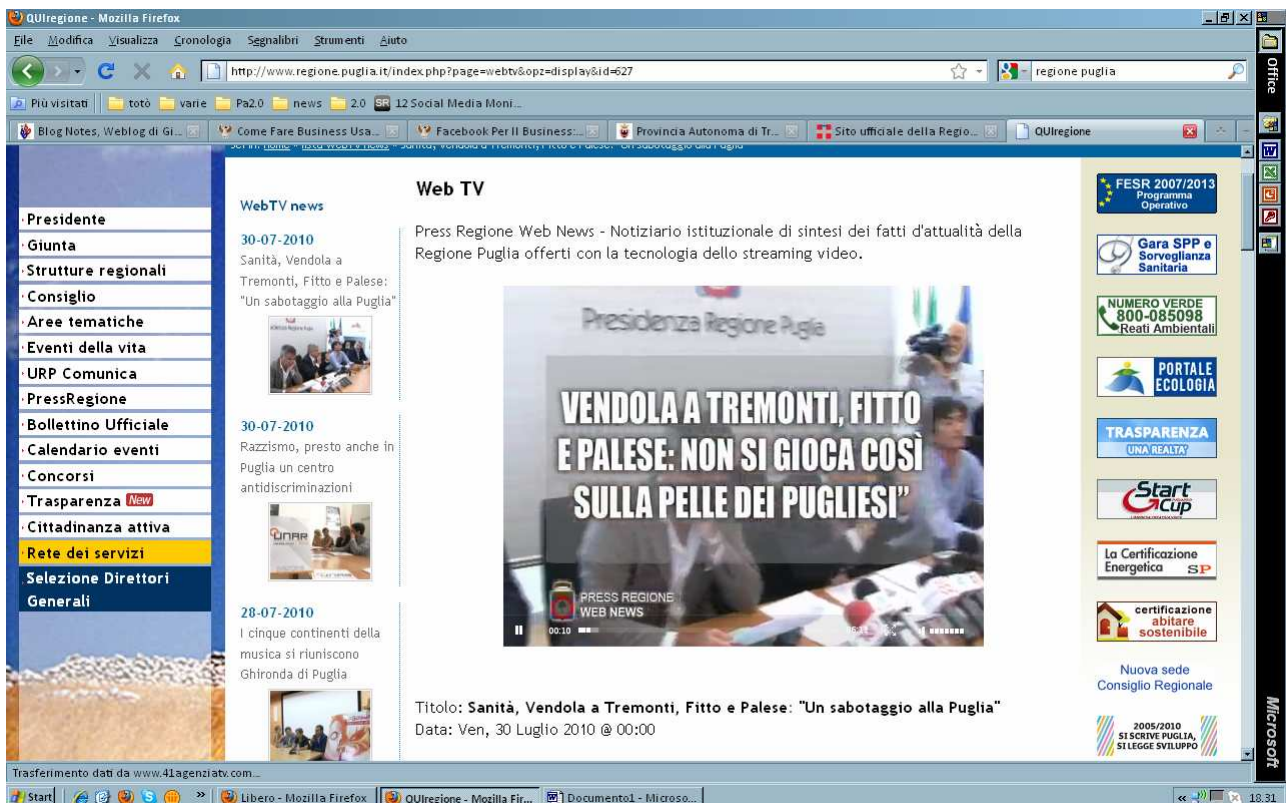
QUIregione - Mozilla Firefox

File Modifica Visualizza Cronologia Segnalibri Strumenti Aiuto

http://www.regione.puglia.it/index.php?page=webtv&opz=display&id=627

regione puglia

Più visitati totò varie Pa2.0 news 2.0 12 Social Media Moni...

Blog Notes, Weblog di Gi... Come Fare Business Usa... Facebook Per Il Business:... Provincia Autonoma di Tr... Sito ufficiale della Regio... QUIregione

Office

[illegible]

Presidente
Giunta
Strutture regionali
Consiglio
Aree tematiche
Eventi della vita
URP Comunica
PressRegione
Bollettino Ufficiale
Calendario eventi
Concorsi
Trasparenza New
Cittadinanza attiva
Rete dei servizi
Selezione Direttori Generali

WebTV news

30-07-2010
Sanità, Vendola a Tremonti, Fitto e Palese: "Un sabotaggio alla Puglia"

30-07-2010
Razzismo, presto anche in Puglia un centro antidiscriminazioni

28-07-2010
I cinque continenti della musica si riuniscono Ghironda di Puglia

Web TV

Press Regione Web News - Notiziario istituzionale di sintesi dei fatti d'attualità della Regione Puglia offerti con la tecnologia dello streaming video.

Presidenza Regione Puglia

VENDOLA A TREMONTI, FITTO E PALESE: NON SI GIOCA COSÌ SULLA PELLE DEI PUGLIESI"

PRESS REGIONE WEB NEWS

00:10

Titolo: Sanità, Vendola a Tremonti, Fitto e Palese: "Un sabotaggio alla Puglia"
Data: Ven, 30 Luglio 2010 @ 00:00

FESR 2007/2013 Programma Operativo
Gara SPP e Sorveglianza Sanitaria
NUMERO VERDE 800-085098 Reati Ambientali
PORTALE ECOLOGIA
TRASPARENZA UNA REALTA'
Start Cup
La Certificazione Energetica SP
certificazione abitare sostenibile
Nuova sede Consiglio Regionale
2005/2010 SI SCRIVE PUGLIA, SI LEGGE SVILUPPO

Microsoft

Trasferimento dati da www.41agenziatv.com...

Start Libero - Mozilla Firefox QUIregione - Mozilla Fir... Documento1 - Microso... 18.31